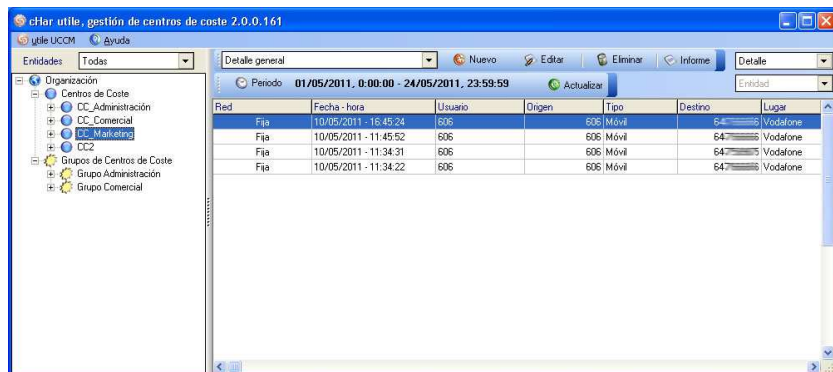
cHar utile, gestión de centros de coste 2.0.0.161

utile UCCM Ayuda

Entidades Todas

Organización
Centros de Coste
CC_Administración
CC_Comercial
CC_Marketing
CC2
Grupos de Centros de Coste
Grupo Administración
Grupo Comercial

Detalle general Nuevo Editar Eliminar Informe Detalle

Periodo 01/05/2011, 0:00:00 - 24/05/2011, 23:59:59 Actualizar Entidad

| Red | Fecha - hora | Usuario | Origen | Tipo | Destino | Lugar |
|---|---|---|---|---|---|---|
| Fija | 10/05/2011 - 16:45:24 | 606 | 606 | Móvil | 64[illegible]6 | Vodafone |
| Fija | 10/05/2011 - 11:45:52 | 606 | 606 | Móvil | 647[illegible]5 | Vodafone |
| Fija | 10/05/2011 - 11:34:31 | 606 | 606 | Móvil | 647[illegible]5 | Vodafone |
| Fija | 10/05/2011 - 11:34:22 | 606 | 606 | Móvil | 647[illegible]5 | Vodafone |